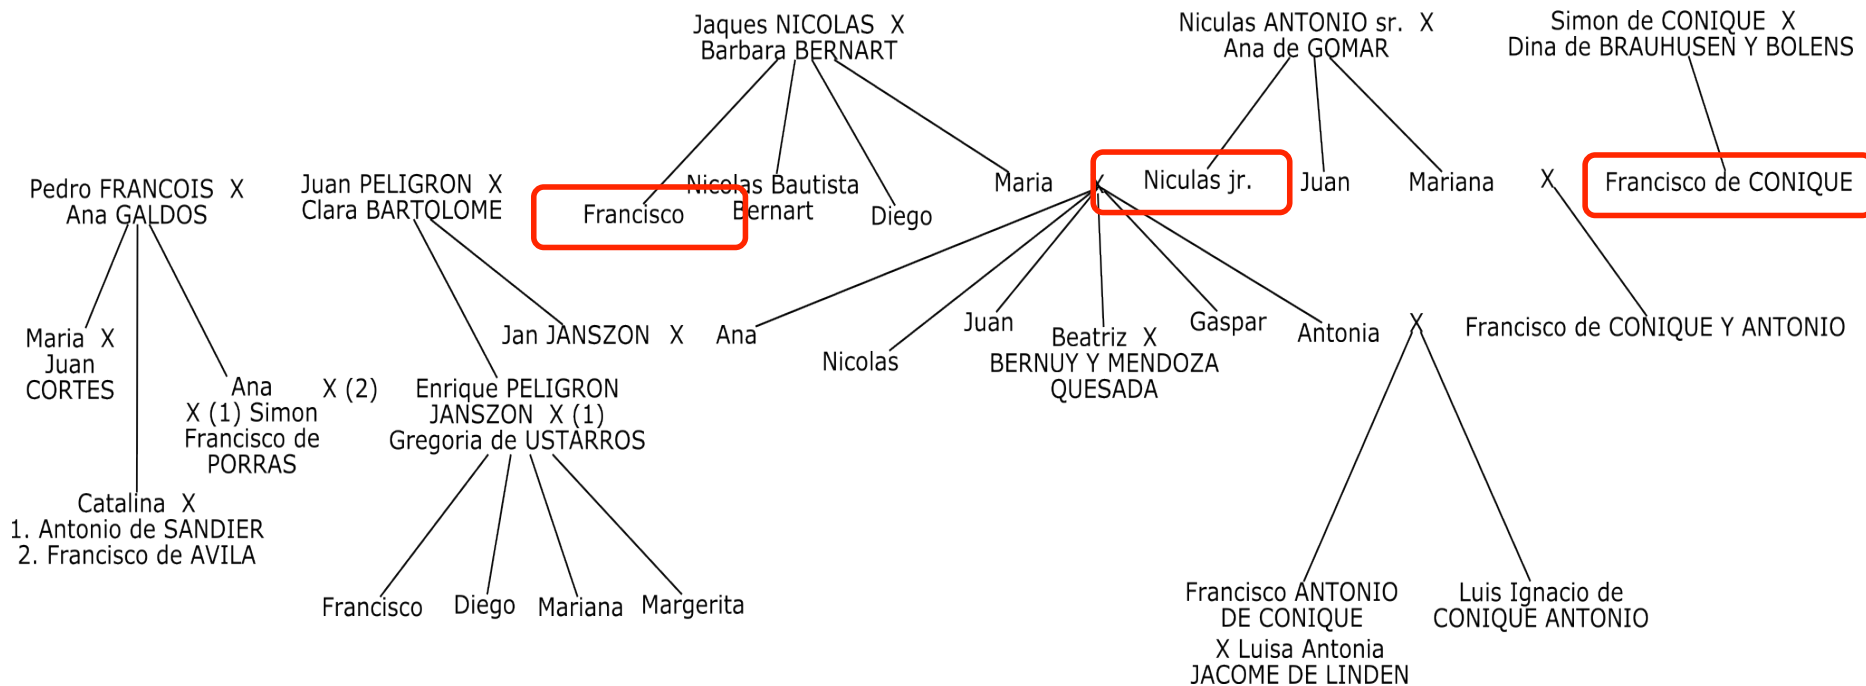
Jaques NICOLAS X
Barbara BERNART

Niculas ANTONIO sr. X
Ana de GOMAR

Simon de CONIQUE X
Dina de BRAUHUSEN Y BOLENS

Pedro FRANCOIS X
Ana GALDOS

Juan PELIGRON X
Clara BARTOLOME

Francisco

Nicolas Bautista
Bernart

Diego

Maria

X

Niculas jr.

Juan

Mariana

X

Francisco de CONIQUE

Maria X
Juan
CORTES

Ana X (2)
X (1) Simon
Francisco de
PORRAS

Catalina X
1. Antonio de SANDIER
2. Francisco de AVILA

Jan JANSZON X Ana

Enrique PELIGRON
JANSZON X (1)
Gregoria de USTARROS

Francisco

Diego

Mariana

Margerita

Nicolas

Juan

Beatriz X
BERNUY Y MENDOZA
QUESADA

Gaspar

Antonia

X

Francisco de CONIQUE Y ANTONIO

Francisco ANTONIO
DE CONIQUE
X Luisa Antonia
JACOME DE LINDEN

Luis Ignacio de
CONIQUE ANTONIO